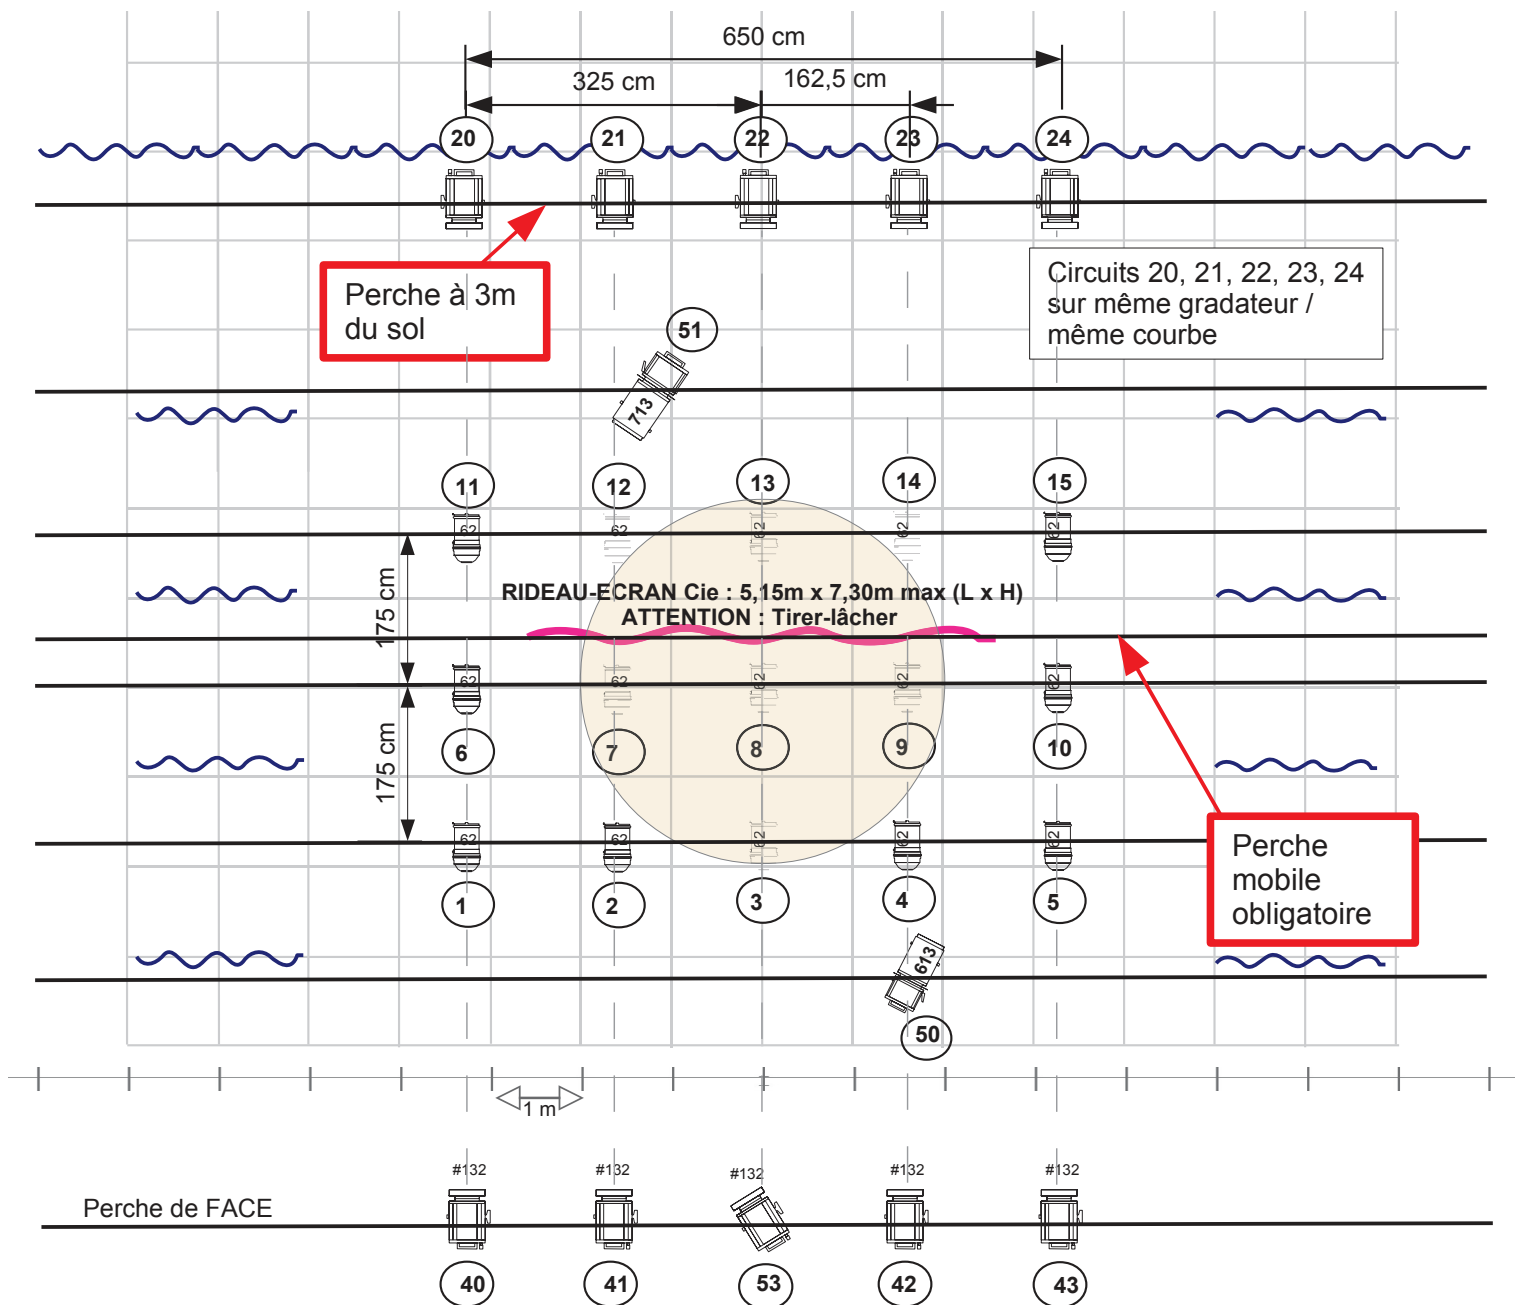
650 cm

325 cm

162,5 cm

20

21

22

23

24

Perche à 3m du sol

Circuits 20, 21, 22, 23, 24 sur même gradateur / même courbe

51

713

11

12

13

14

15

62

62

62

62

62

175 cm

RIDEAU-ECRAN Cie : 5,15m x 7,30m max (L x H)
ATTENTION : Tirer-lâcher

62

62

62

62

62

6

7

8

9

10

175 cm

62

62

62

62

62

Perche mobile obligatoire

1

2

3

4

5

613

50

1 m

#132

#132

#132

#132

#132

Perche de FACE

40

41

53

42

43